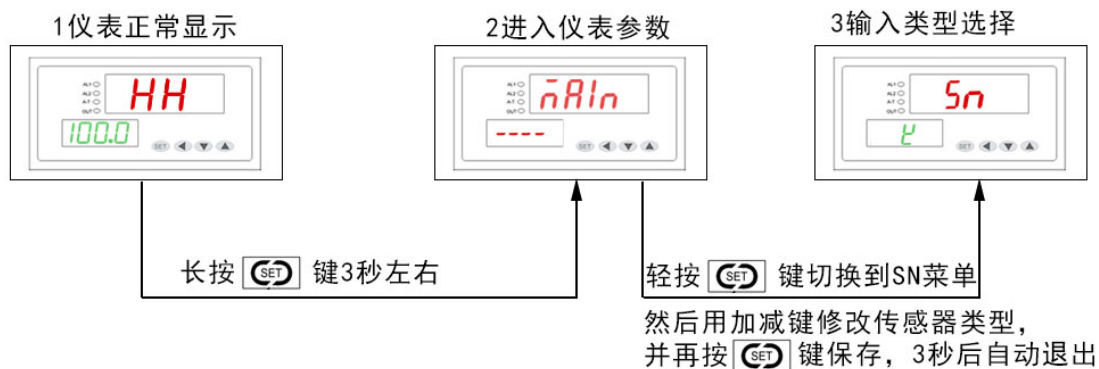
1仪表正常显示

AL1 AL2 A-T OUT

HH

100.0

SET

2进入仪表参数

AL1 AL2 A-T OUT

$\bar{n}$AIn

----

SET

3输入类型选择

AL1 AL2 A-T OUT

Sn

t

SET

长按 SET 键3秒左右

轻按 SET 键切换到SN菜单

然后用加减键修改传感器类型，并再按 SET 键保存，3秒后自动退出